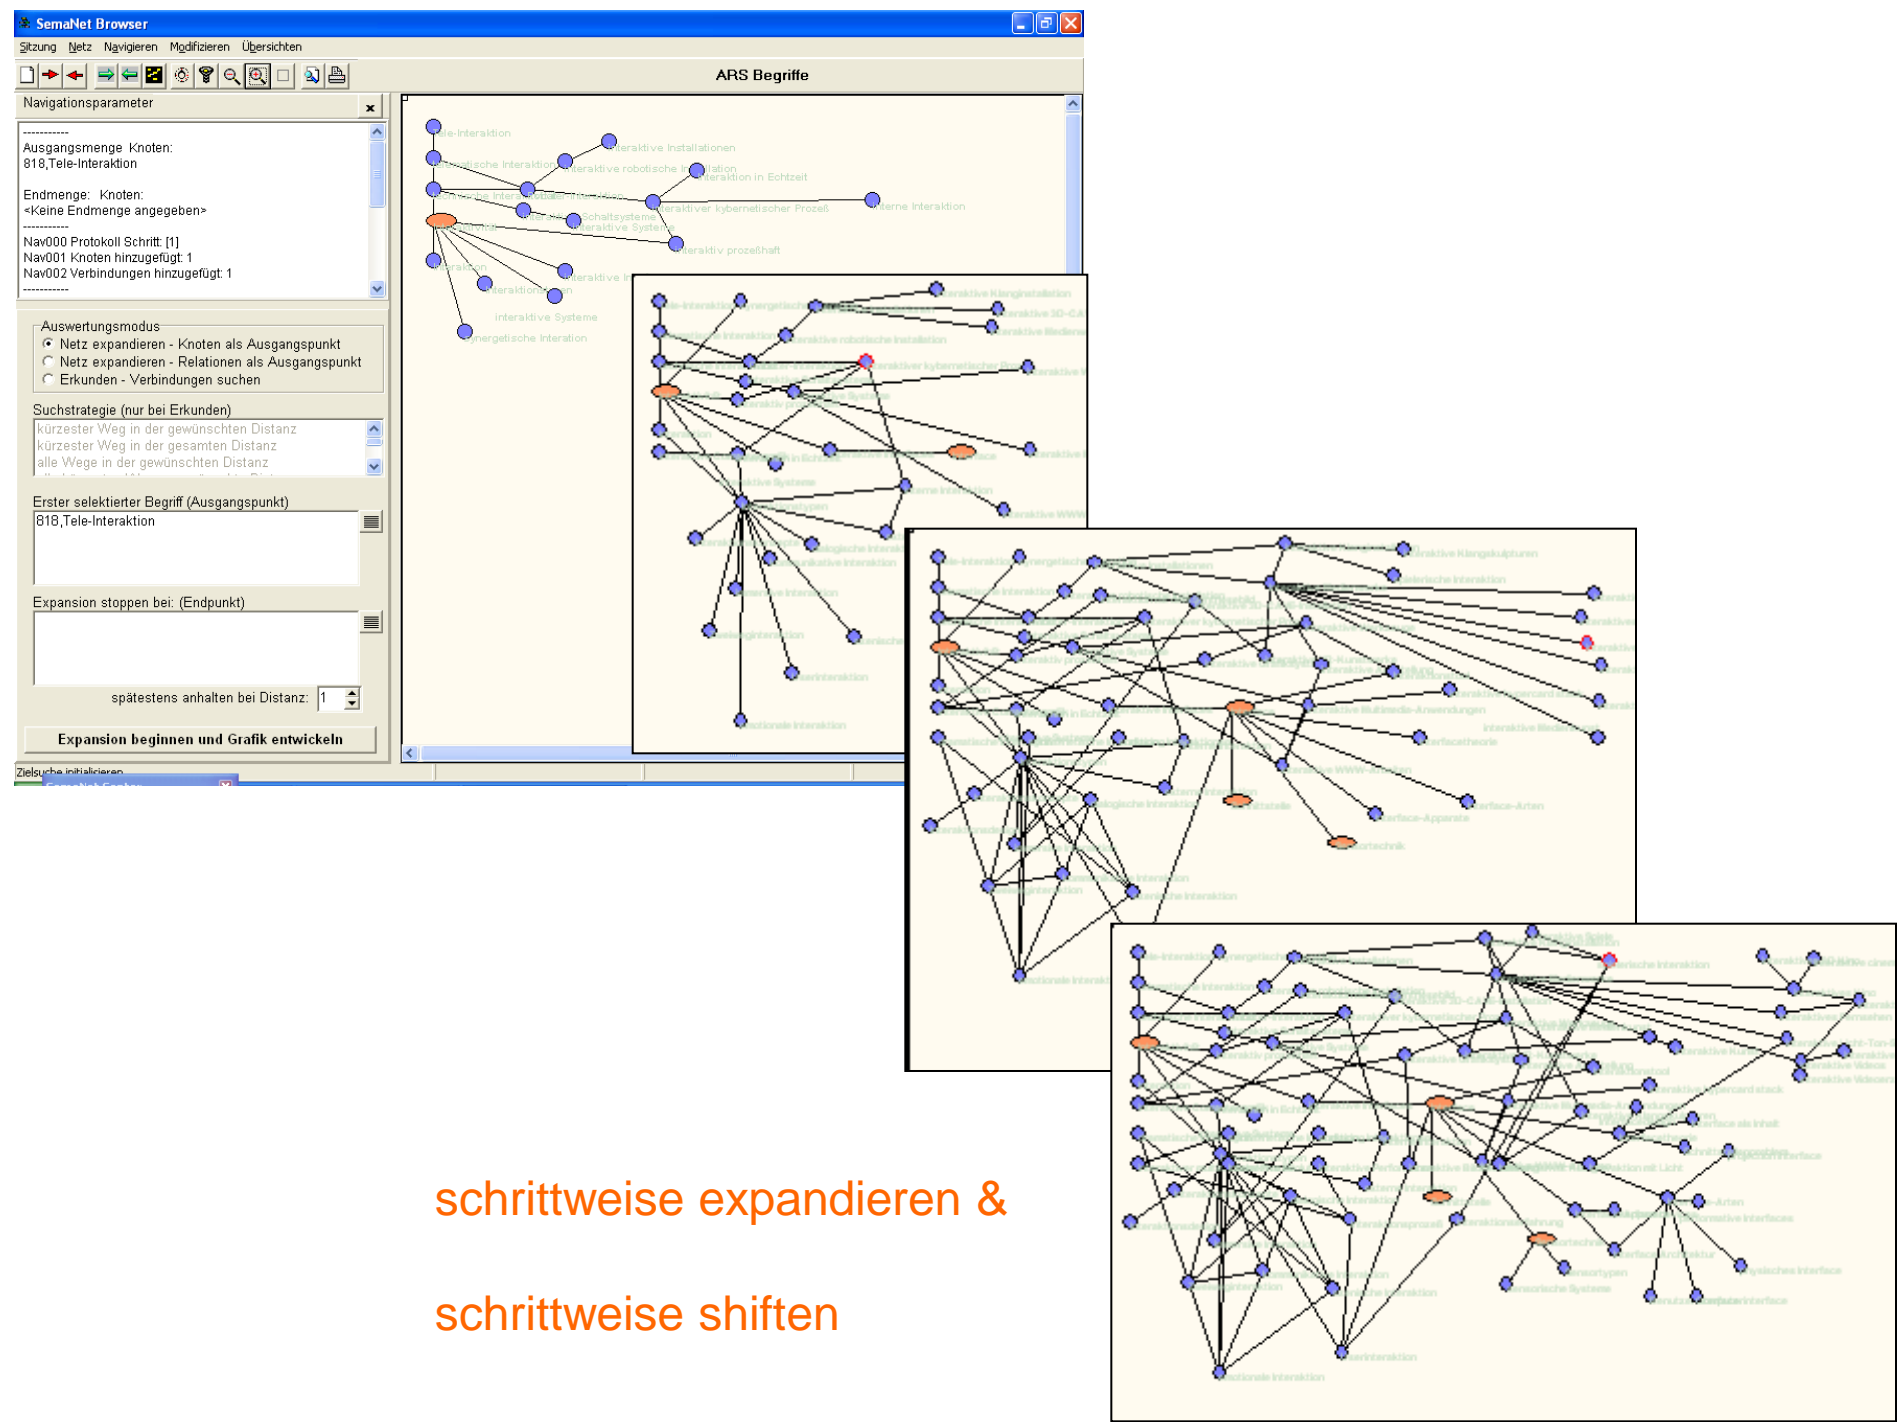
SemaNet Browser

Sitzung Netz Navigieren Modifizieren Übersichten

ARS Begriffe

Navigationsparameter ×

-----------
Ausgangsmenge Knoten:
818,Tele-Interaktion

Endmenge: Knoten:
<Keine Endmenge angegeben>
-----------
Nav000 Protokoll Schritt: [1]
Nav001 Knoten hinzugefügt: 1
Nav002 Verbindungen hinzugefügt: 1
-----------

Auswertungsmodus
Netz expandieren - Knoten als Ausgangspunkt
Netz expandieren - Relationen als Ausgangspunkt
Erkunden - Verbindungen suchen

Suchstrategie (nur bei Erkunden)
kürzester Weg in der gewünschten Distanz
kürzester Weg in der gesamten Distanz
alle Wege in der gewünschten Distanz

Erster selektierter Begriff (Ausgangspunkt)
818,Tele-Interaktion

Expansion stoppen bei: (Endpunkt)

spätestens anhalten bei Distanz: 1

Expansion beginnen und Grafik entwickeln

Zielsuche initialisieren

Tele-Interaktion
Interaktive Installationen
interaktive robotische Installation
Interaktion in Echtzeit
interaktiver kybernetischer Prozeß
Externe Interaktion
interaktive Systeme
interaktiv prozeßhaft
interaktive Systeme
synergetische Interation

schrittweise expandieren &

schrittweise shiften